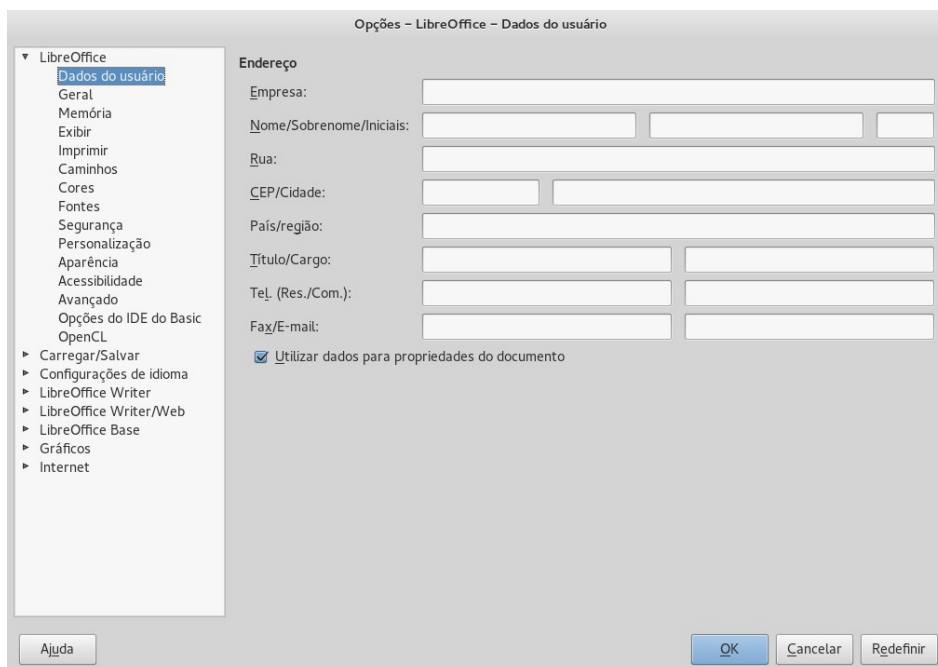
Opções – LibreOffice – Dados do usuário

LibreOffice
Dados do usuário
Geral
Memória
Exibir
Imprimir
Caminhos
Cores
Fontes
Segurança
Personalização
Aparência
Acessibilidade
Avançado
Opções do IDE do Basic
OpenCL
Carregar/Salvar
Configurações de idioma
LibreOffice Writer
LibreOffice Writer/Web
LibreOffice Base
Gráficos
Internet

Endereço
Empresa:
Nome/Sobrenome/Iniciais:
Rua:
CEP/Cidade:
País/região:
Título/Cargo:
Tel. (Res./Com.):
Fax/E-mail:
Utilizar dados para propriedades do documento

Ajuda
OK
Cancelar
Redefinir